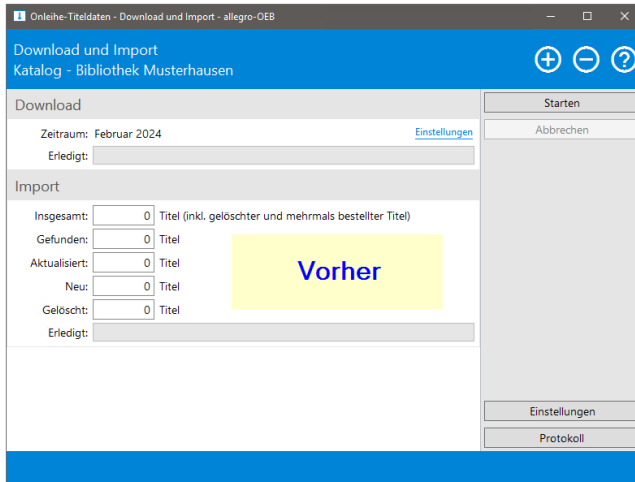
Onleihe-Titeldaten - Download und Import - allegro-OEB

Download und Import
Katalog - Bibliothek Musterhausen

Download

Zeitraum: Februar 2024 Einstellungen

Erledigt:

Import

Insgesamt: 0 Titel (inkl. gelöschter und mehrmals bestellter Titel)

Gefunden: 0 Titel

Aktualisiert: 0 Titel

Neu: 0 Titel

Gelöscht: 0 Titel

Erledigt:

Vorher

Starten

Abbrechen

Einstellungen

Protokoll